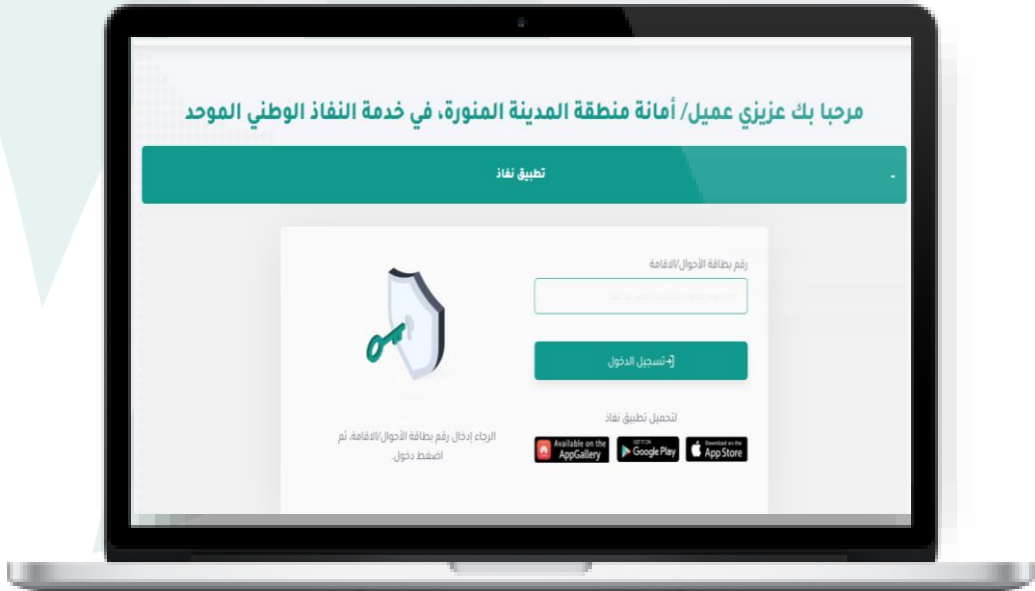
مرحبا بك عزيزي عميل/ أمانة منطقة المدينة المنورة، في خدمة النفاذ الوطني الموحد

تطبيق نفاذ

رقم بطاقة الأحوال/الاقامة

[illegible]

تسجيل الدخول

لتحميل تطبيق نفاذ

Download on the App Store

GET IT ON Google Play

Available on the AppGallery

الرجاء إدخال رقم بطاقة الأحوال/الاقامة، ثم اضغط دخول.